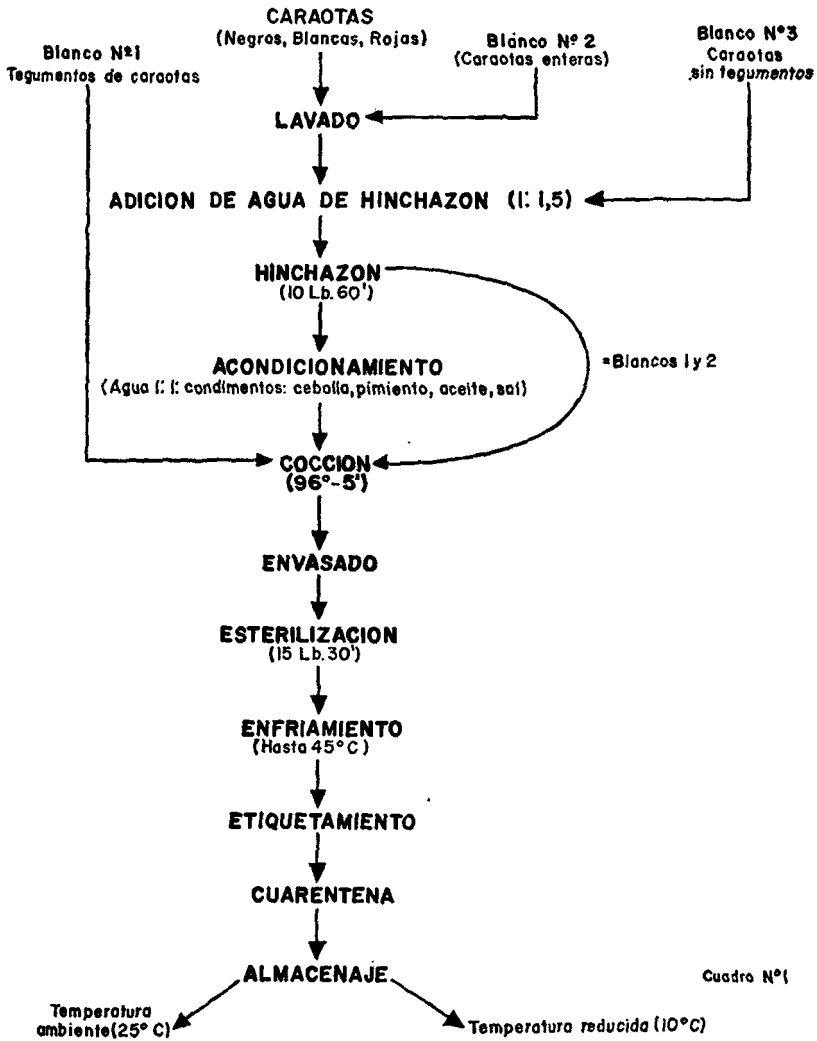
CARAOTAS
(Negros, Blancas, Rojas)

Blanco Nº1
Tegumentos de caraotas

Blanco Nº 2
(Caraotas enteras)

Blanco Nº3
Caraotas sin tegumentos

LAVADO

ADICION DE AGUA DE HINCHAZON (1: 1,5)

HINCHAZON
(10 Lb. 60')

=Blancos 1 y 2

ACONDICIONAMIENTO
(Agua 1: 1: condimentos: cebolla, pimiento, aceite, sal)

COCCION
(96°-5')

ENVASADO

ESTERILIZACION
(15 Lb. 30')

ENFRIAMIENTO
(Hasta 45° C)

ETIQUETAMIENTO

CUARENTENA

ALMACENAJE

Cuadro Nº1

Temperatura ambiente (25° C)

Temperatura reducida (10°C)